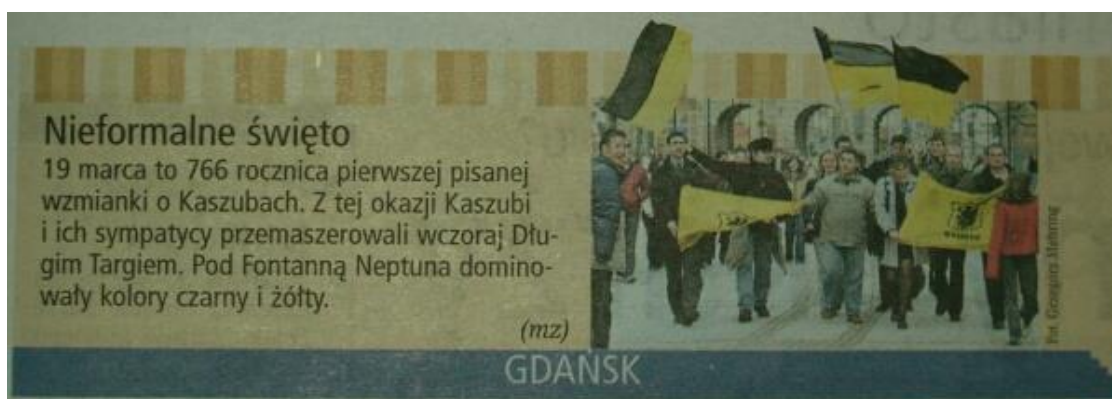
Nieformalne święto

19 marca to 766 rocznica pierwszej pisanej wzmianki o Kaszubach. Z tej okazji Kaszubi i ich sympatycy przemaszerowali wczoraj Długim Targiem. Pod Fontanną Neptuna dominowały kolory czarny i żółty.

(mz)

Fot. Grzegorz Mehring

GDAŃSK